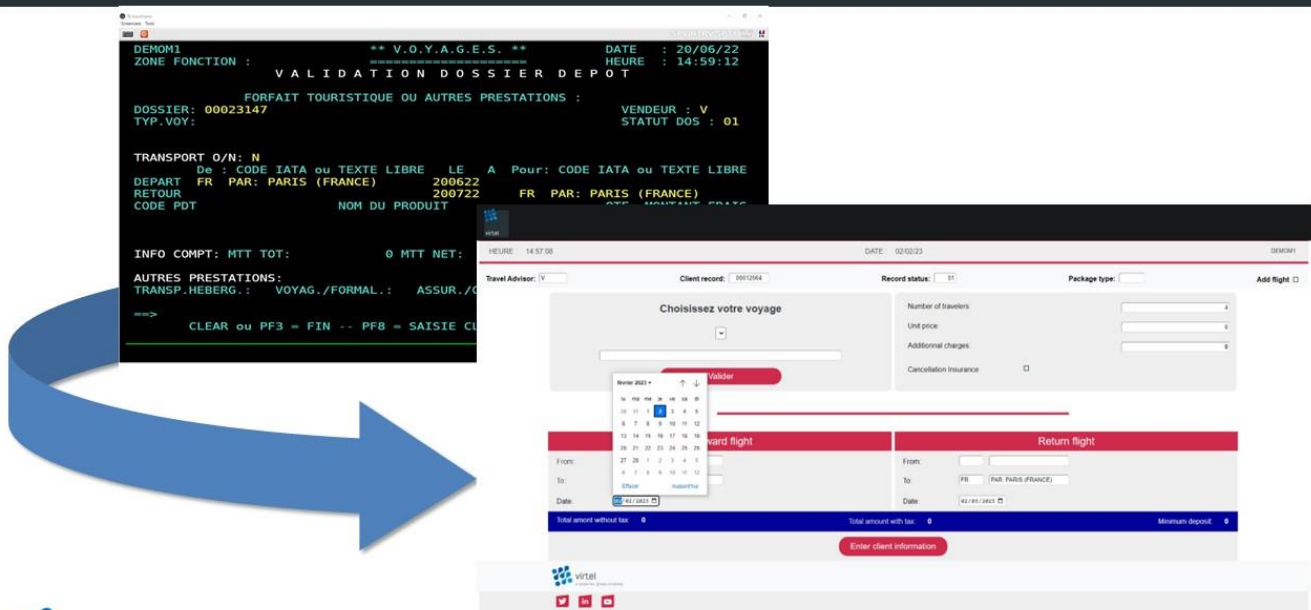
DEMOM1 ** V.O.Y.A.G.E.S. ** DATE : 20/06/22
ZONE FONCTION : HEURE : 14:59:12
VALIDATION DOSSIER DEPOT

FORFAIT TOURISTIQUE OU AUTRES PRESTATIONS :
DOSSIER: 00023147 VENDEUR : V
TYP.VOY: STATUT DOS : 01

TRANSPORT O/N: N
De : CODE IATA ou TEXTE LIBRE LE A Pour: CODE IATA ou TEXTE LIBRE
DEPART FR PAR: PARIS (FRANCE) 200622
RETOUR 200722 FR PAR: PARIS (FRANCE)
CODE PDT NOM DU PRODUIT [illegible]

INFO COMPT: MTT TOT: 0 MTT NET: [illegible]

AUTRES PRESTATIONS:
TRANSP.HEBERG.: VOYAG./FORMAL.: ASSUR./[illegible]

==>
CLEAR ou PF3 = FIN -- PF8 = SAISIE C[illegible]

virtel

HEURE 14:57:08 DATE 02/02/23 DEMOM1

Travel Advisor: V Client record: 00012564 Record status: 01 Package type: Add flight

Choisissez votre voyage

Valider

Number of travelers 4
Unit price 0
Additionnal charges 0
Cancellation Insurance

février 2023
lu ma me je ve sa di
30 31 1 2 3 4 5
6 7 8 9 10 11 12
13 14 15 16 17 18 19
20 21 22 23 24 25 26
27 28 1 2 3 4 5
6 7 8 9 10 11 12
Effacer Aujourd'hui

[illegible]ward flight
From:
To:
Date: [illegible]/02/2023

Return flight
From:
To: FR PAR: PARIS (FRANCE)
Date: 02/03/2023

Total amont without tax: 0 Total amount with tax: 0 Minimum deposit: 0

Enter client information

virtel